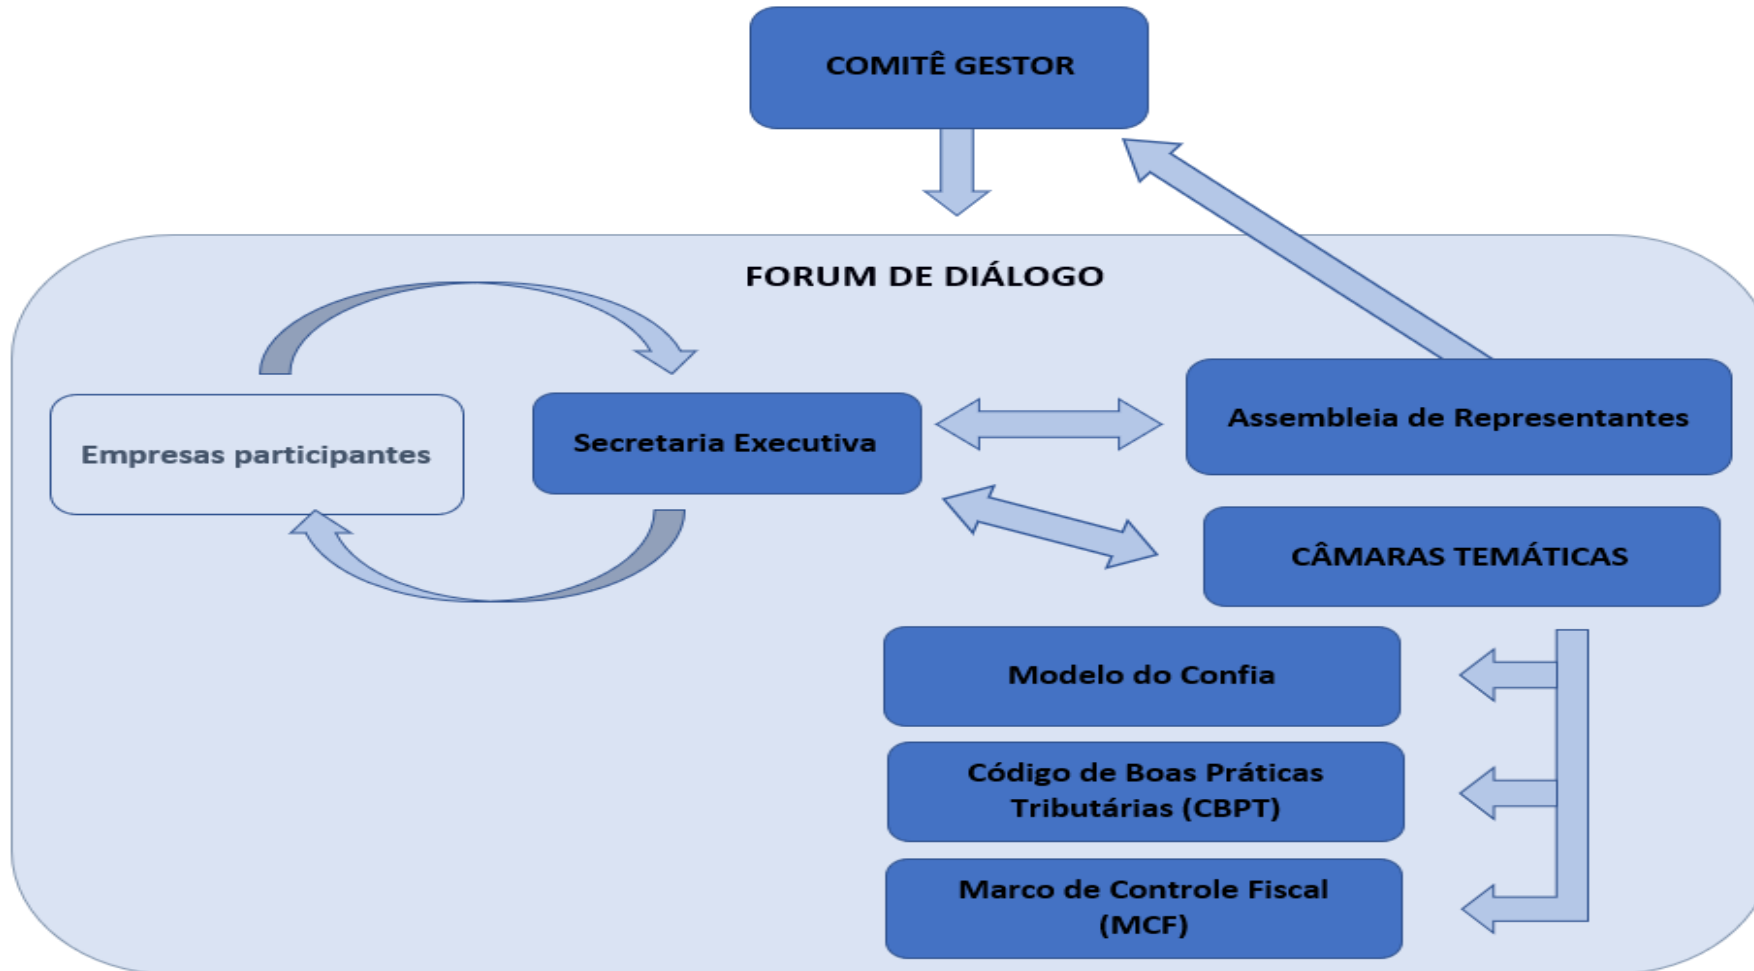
COMITÊ GESTOR

FORUM DE DIÁLOGO

Empresas participantes

Secretaria Executiva

Assembleia de Representantes

CÂMARAS TEMÁTICAS

Modelo do Confia

Código de Boas Práticas Tributárias (CBPT)

Marco de Controle Fiscal (MCF)